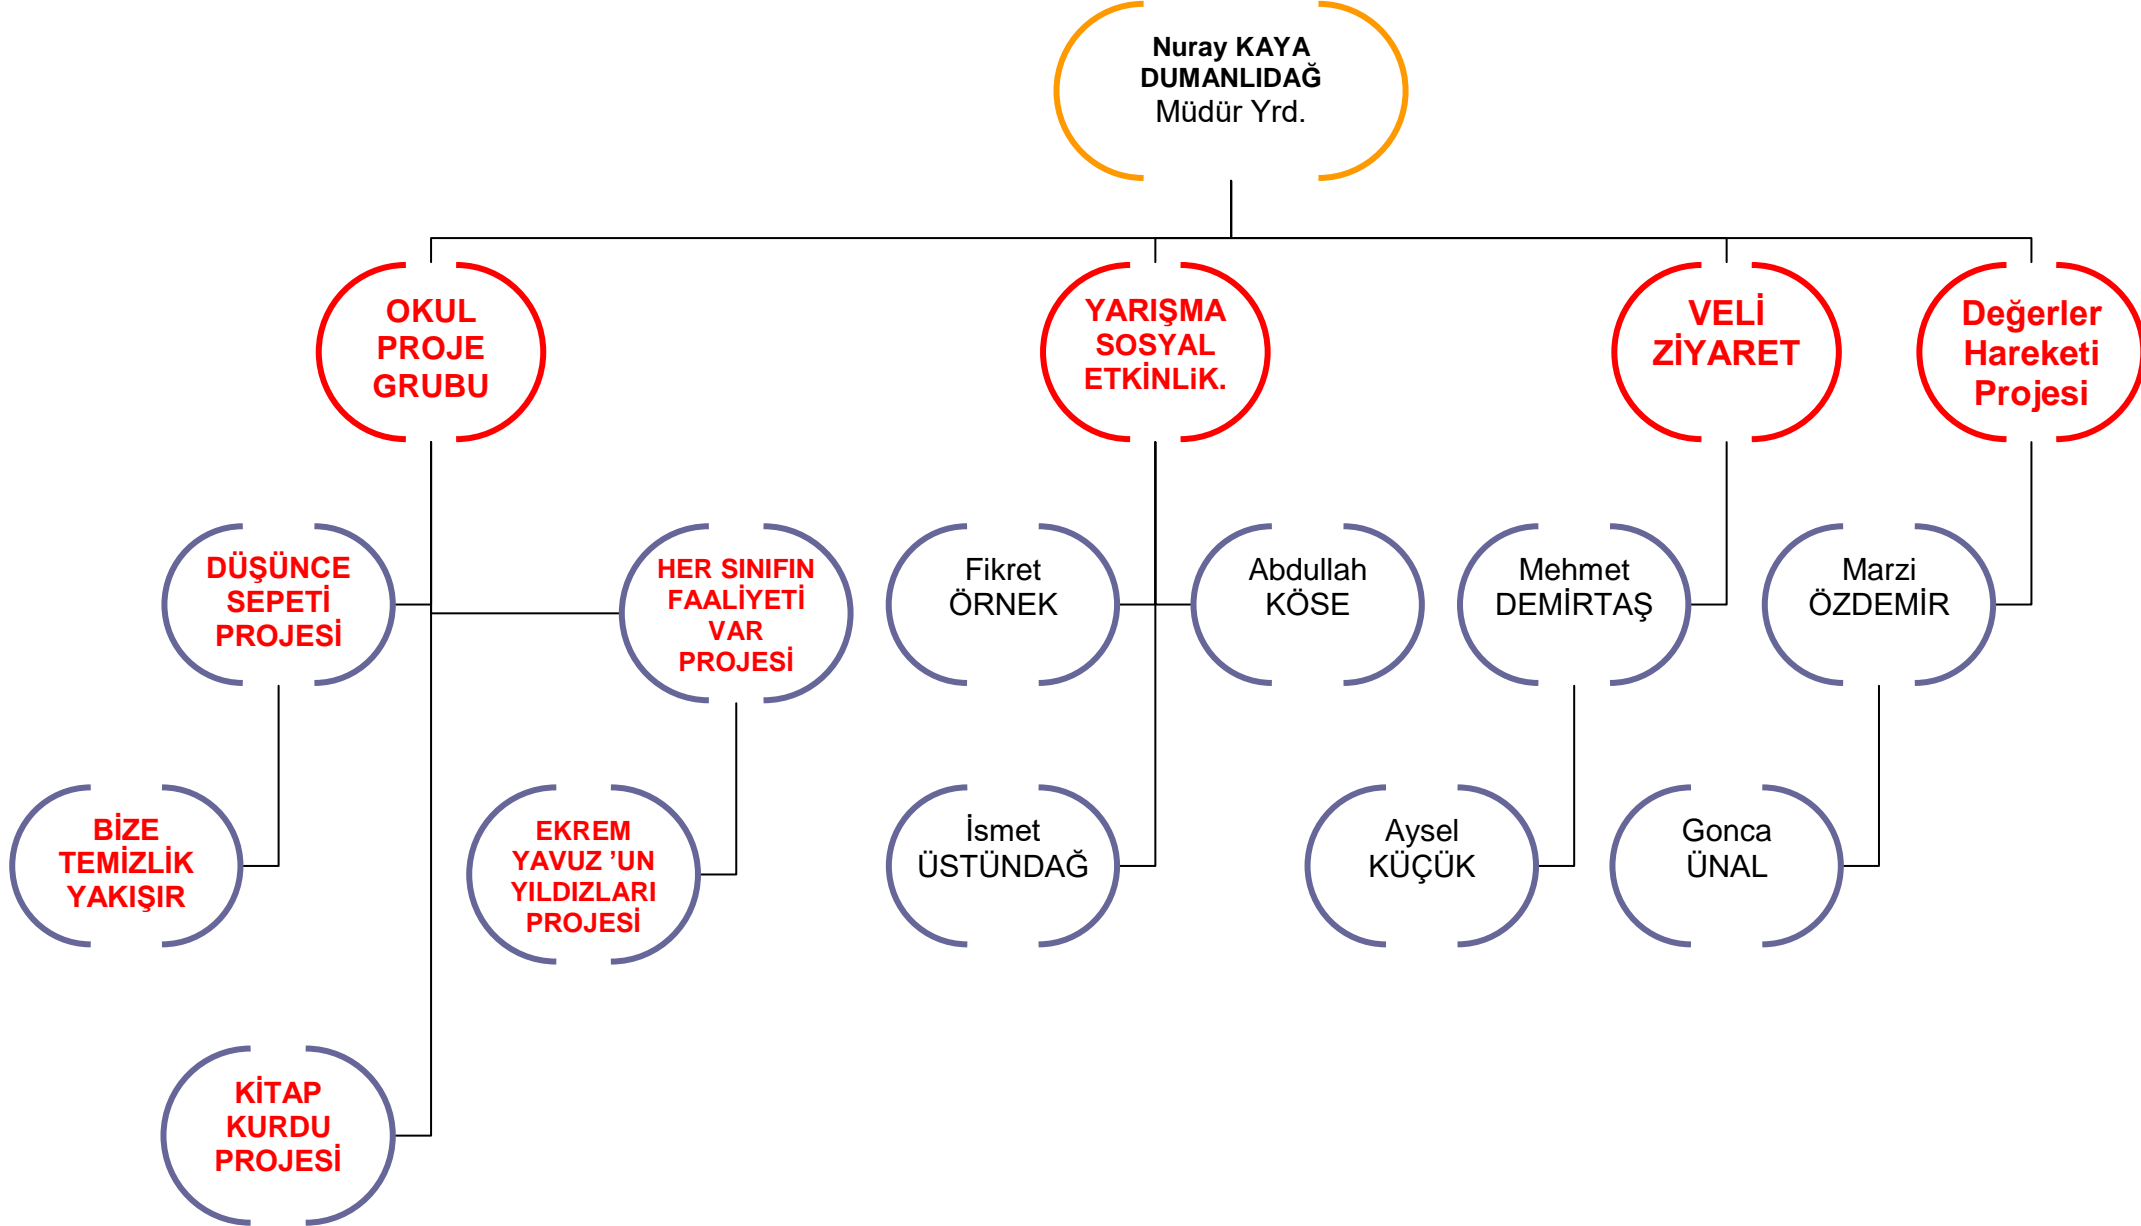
Nuray KAYA DUMANLIDAĞ
Müdür Yrd.

OKUL PROJE GRUBU

YARIŞMA SOSYAL ETKİNLiK.

VELİ ZİYARET

Değerler Hareketi Projesi

DÜŞÜNCE SEPETİ PROJESİ

HER SINIFIN FAALİYETİ VAR PROJESİ

Fikret ÖRNEK

Abdullah KÖSE

Mehmet DEMİRTAŞ

Marzi ÖZDEMİR

BİZE TEMİZLİK YAKIŞIR

EKREM YAVUZ 'UN YILDIZLARI PROJESİ

İsmet ÜSTÜNDAĞ

Aysel KÜÇÜK

Gonca ÜNAL

KİTAP KURDU PROJESİ